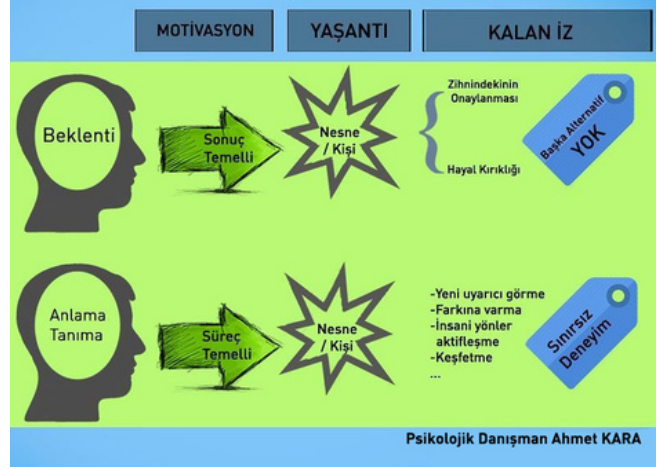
MOTİVASYON

YAŞANTI

KALAN İZ

Beklenti

Sonuç Temelli

Nesne / Kişi

Zihnindekinin Onaylanması

Hayal Kırıklığı

Başka Alternatif YOK

Anlama Tanıma

Süreç Temelli

Nesne / Kişi

-Yeni uyarıcı görme
-Farkına varma
-İnsani yönler aktifleşme
-Keşfetme
...

Sınırsız Deneyim

Psikolojik Danışman Ahmet KARA